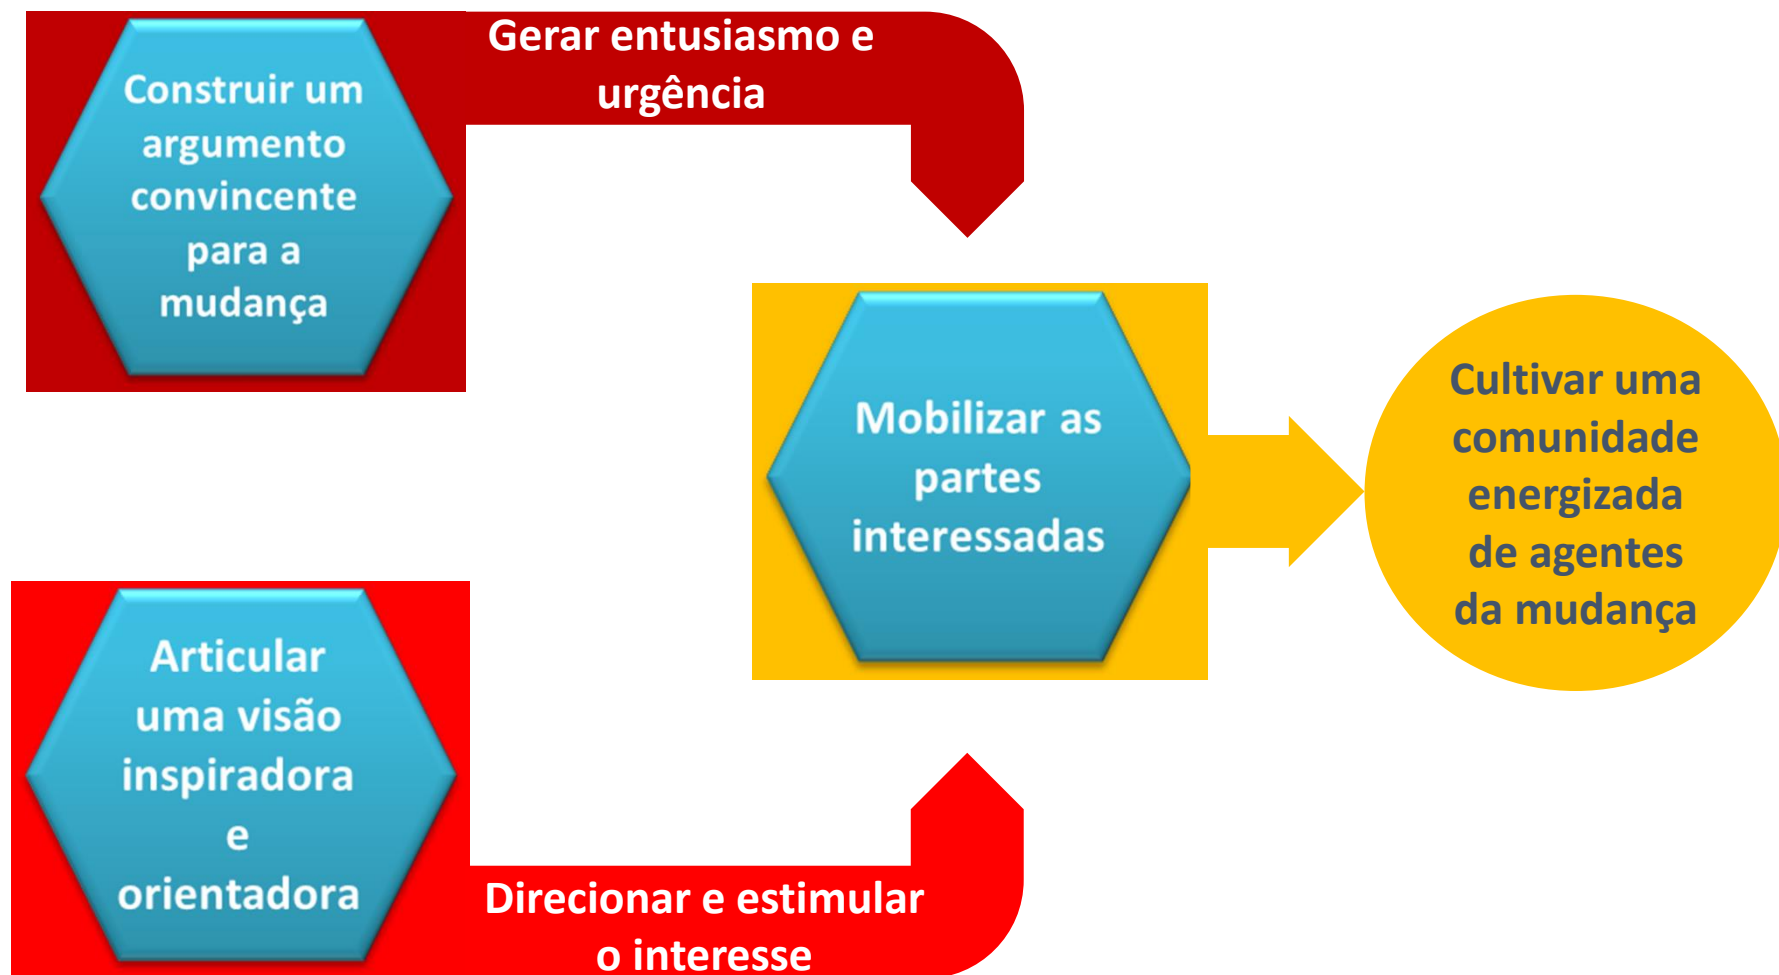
Construir um argumento convincente para a mudança

Gerar entusiasmo e urgência

Mobilizar as partes interessadas

Cultivar uma comunidade energizada de agentes da mudança

Articular uma visão inspiradora e orientadora

Direcionar e estimular o interesse